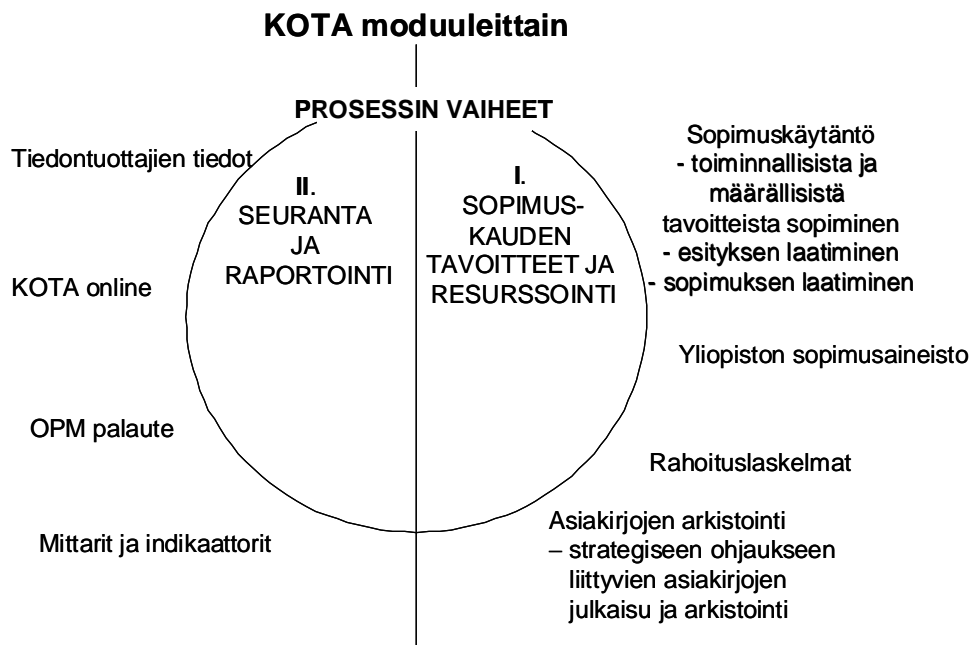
KOTA moduuleittain

PROSESSIN VAIHEET

II. SEURANTA JA RAPORTOINTI

I. SOPIMUSKAUDEN TAVOITTEET JA RESURSSOINTI

Tiedontuottajien tiedot

KOTA online

OPM palaute

Mittarit ja indikaattorit

Sopimuskäytäntö
- toiminnallisista ja määrällisistä tavoitteista sopiminen
- esityksen laatiminen
- sopimuksen laatiminen

Yliopiston sopimusaineisto

Rahoituslaskelmat

Asiakirjojen arkistointi
– strategiseen ohjaukseen liittyvien asiakirjojen julkaisu ja arkistointi